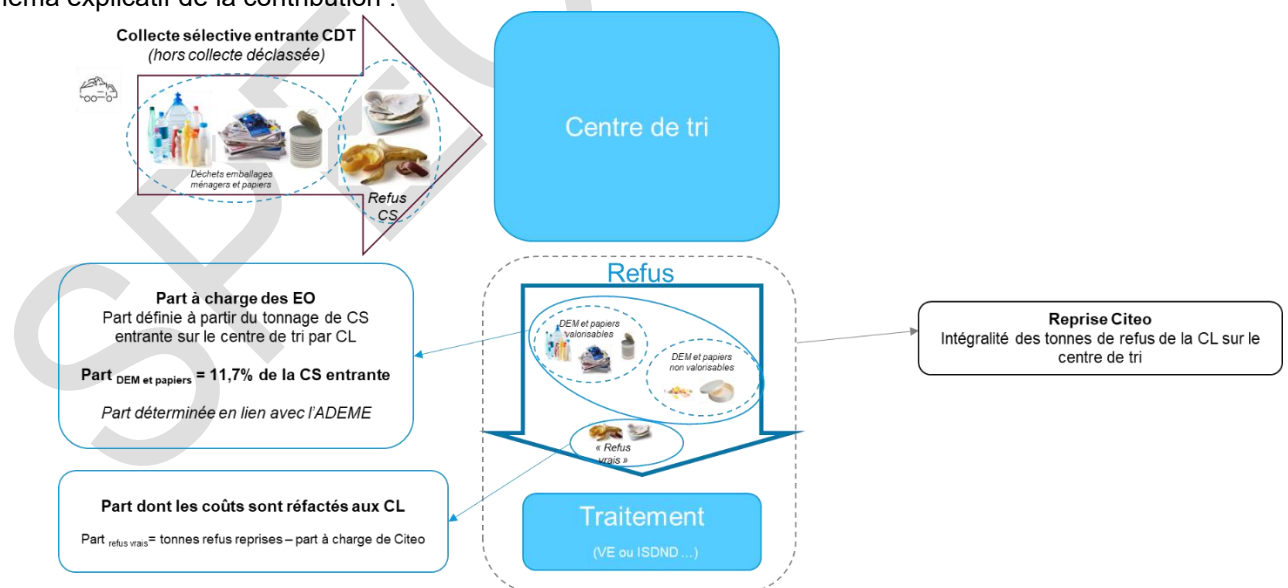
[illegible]éma explicatif de la contribution :

Collecte sélective entrante CDT
(hors collecte déclassée)

Déchets emballages ménagers et papiers

Refus CS

Centre de tri

Refus

DEM et papiers valorisables

DEM et papiers non valorisables

« Refus vrais »

Traitement

(VE ou ISDND …)

Part à charge des EO
Part définie à partir du tonnage de CS entrante sur le centre de tri par CL

Part $_{\text{DEM et papiers}}$ = 11,7% de la CS entrante

Part déterminée en lien avec l'ADEME

Part dont les coûts sont réfactés aux CL

Part $_{\text{refus vrais}}$ = tonnes refus reprises – part à charge de Citeo

Reprise Citeo
Intégralité des tonnes de refus de la CL sur le centre de tri